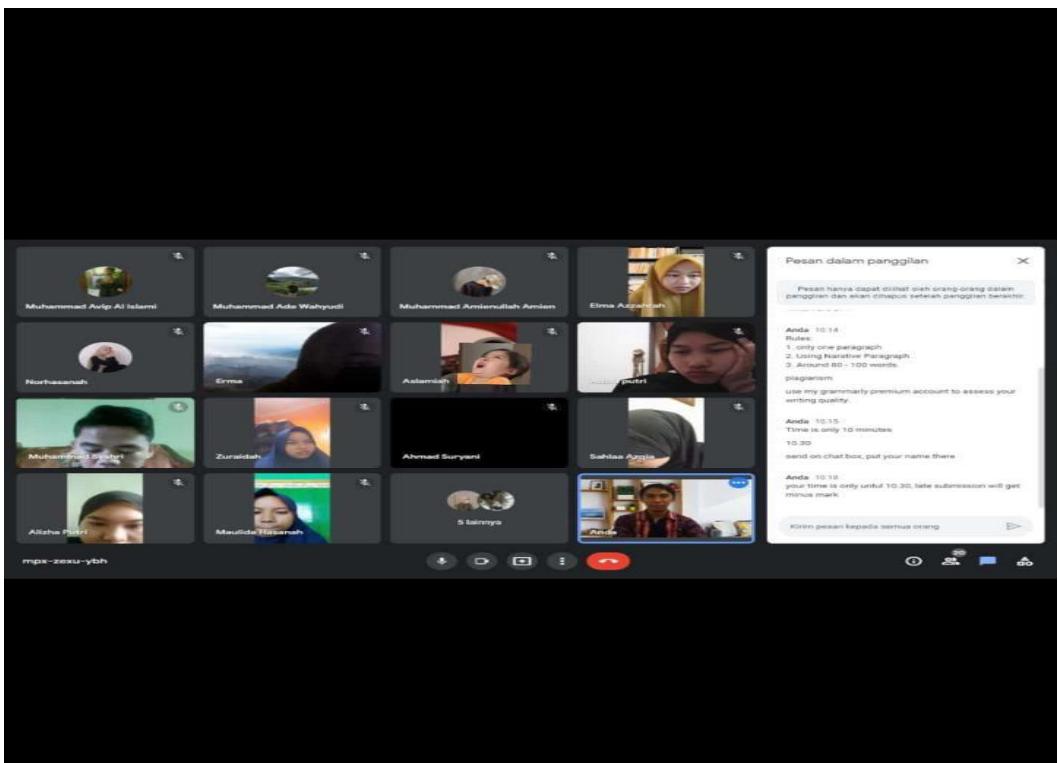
Muhammad Avip Al Islami

Muhammad Ade Wahyudi

Muhammad Amienullah Amien

Elma Azzahrah

Norhasanah

Erma

Aslamiah

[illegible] putri

Muhammad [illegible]

Zuraidah

Ahmad Suryani

Sahlaa Azmia

Alizha Putri

Maulida Hasanah

5 lainnya

Anda

mpx-zexu-ybh

20

Pesan dalam panggilan

Pesan hanya dapat dilihat oleh orang-orang dalam panggilan dan akan dihapus setelah panggilan berakhir.

Anda 10.14
Rules:
1. only one paragraph
2. Using Narrative Paragraph
3. Around 80 - 100 words

plagiarism

use my grammarly premium account to assess your writing quality

Anda 10.15
Time is only 10 minutes

10.30

send on chat box, put your name there

Anda 10.18
your time is only until 10.30, late submission will get minus mark

Kirim pesan kepada semua orang